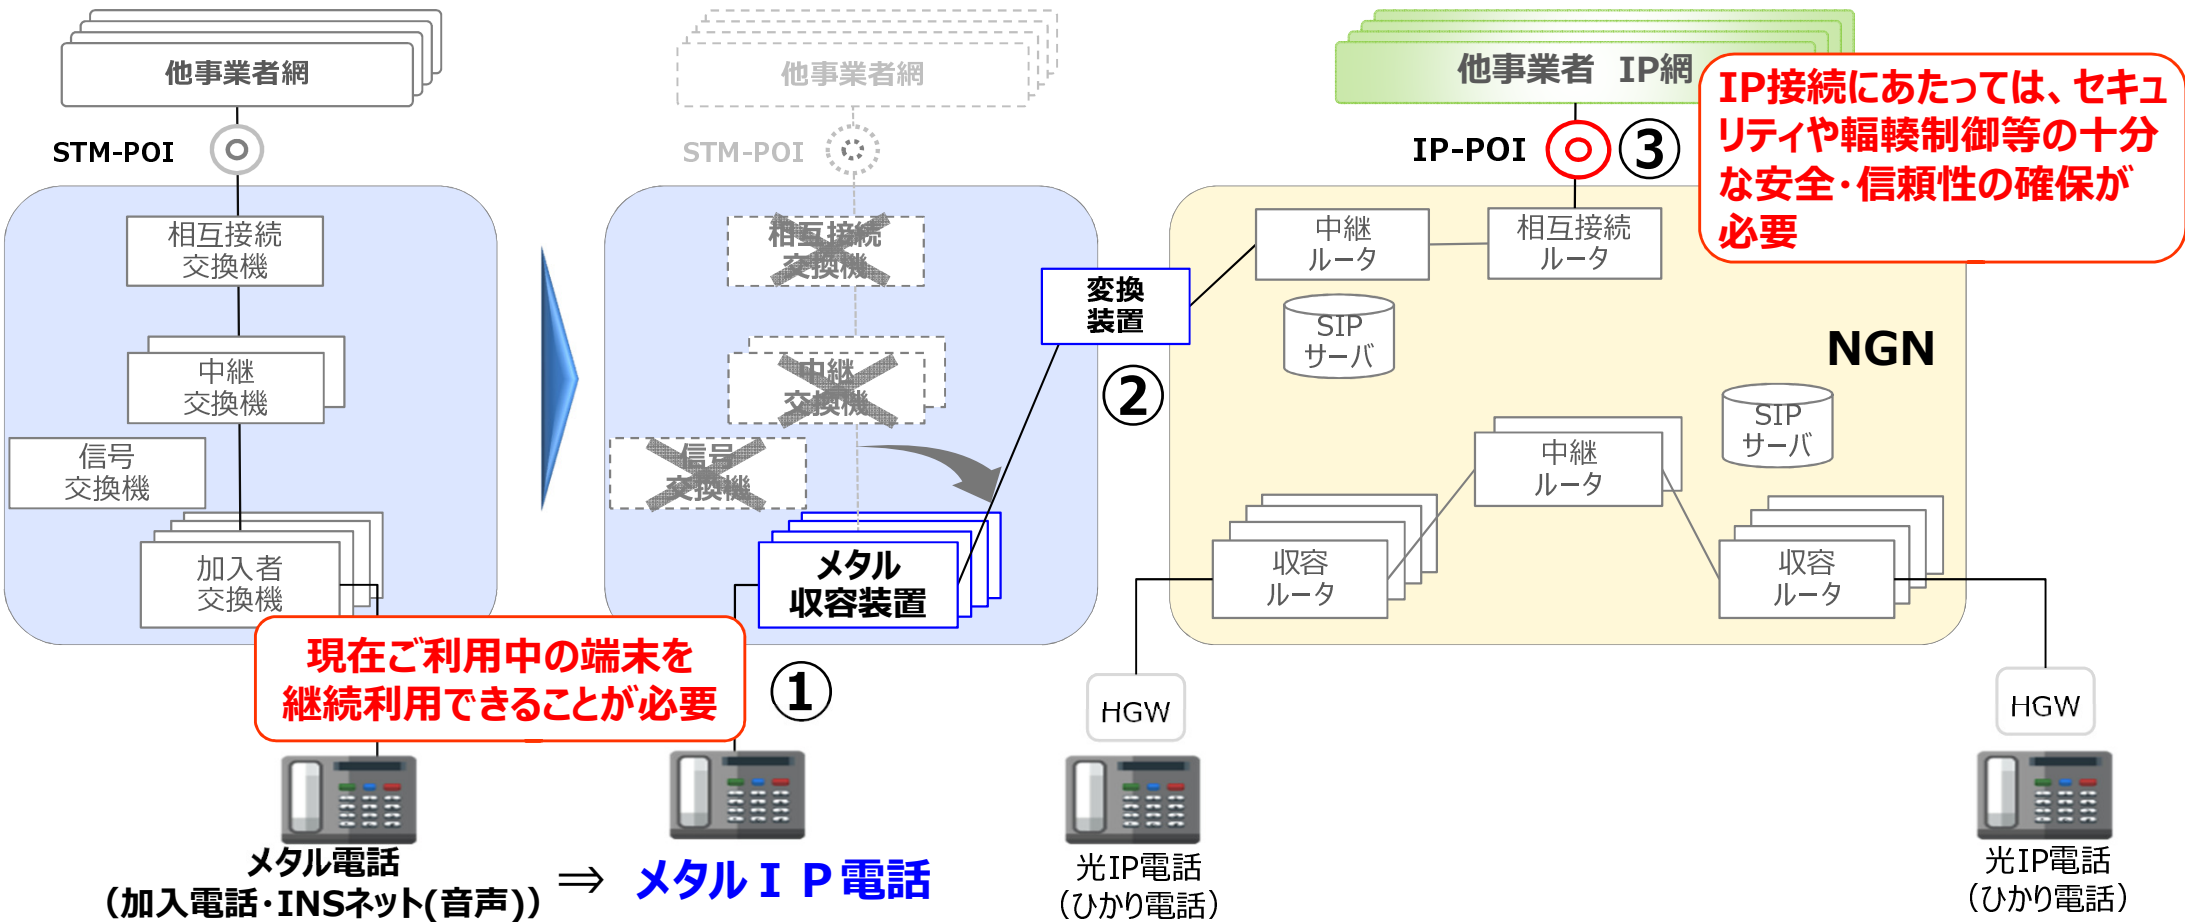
他事業者網

STM-POI

相互接続交換機

中継交換機

信号交換機

加入者交換機

他事業者網

STM-POI

相互接続交換機

中継交換機

信号交換機

メタル収容装置

他事業者 IP網

IP接続にあたっては、セキュリティや輻輳制御等の十分な安全・信頼性の確保が必要

IP-POI ③

中継ルータ

相互接続ルータ

変換装置

SIPサーバ

②

NGN

SIPサーバ

中継ルータ

収容ルータ

収容ルータ

現在ご利用中の端末を継続利用できることが必要

①

HGW

HGW

メタル電話（加入電話・INSネット(音声)） ⇒ メタルＩＰ電話

光IP電話（ひかり電話）

光IP電話（ひかり電話）